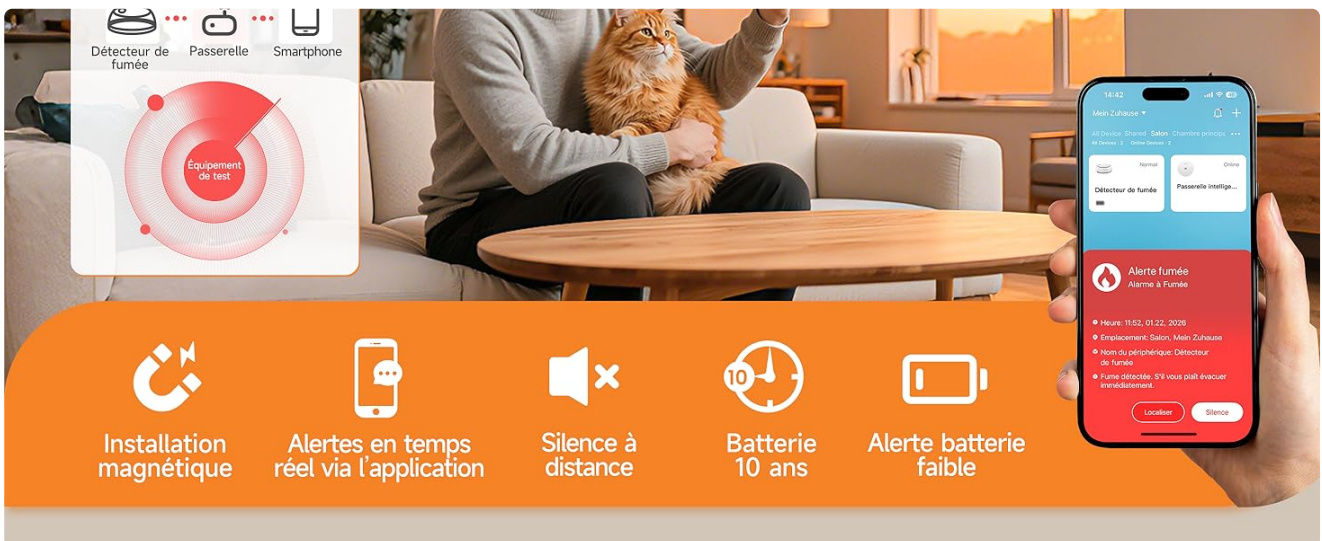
Détecteur de fumée
Passerelle
Smartphone

Équipement de test

14:42
Mein Zuhause
All Device Shared Salon Chambre principa
All Devices 2 Online Devices 2
Normal
Détecteur de fumée
Online
Passerelle intellige...

Alerte fumée
Alarme à Fumée

Heure: 11:52, 01.22, 2026
Emplacement: Salon, Mein Zuhause
Nom du périphérique: Détecteur de fumée
Fume détectée. S'il vous plaît évacuer immédiatement.

Localiser
Silence

10

Installation magnétique

Alertes en temps réel via l'application

Silence à distance

Batterie 10 ans

Alerte batterie faible